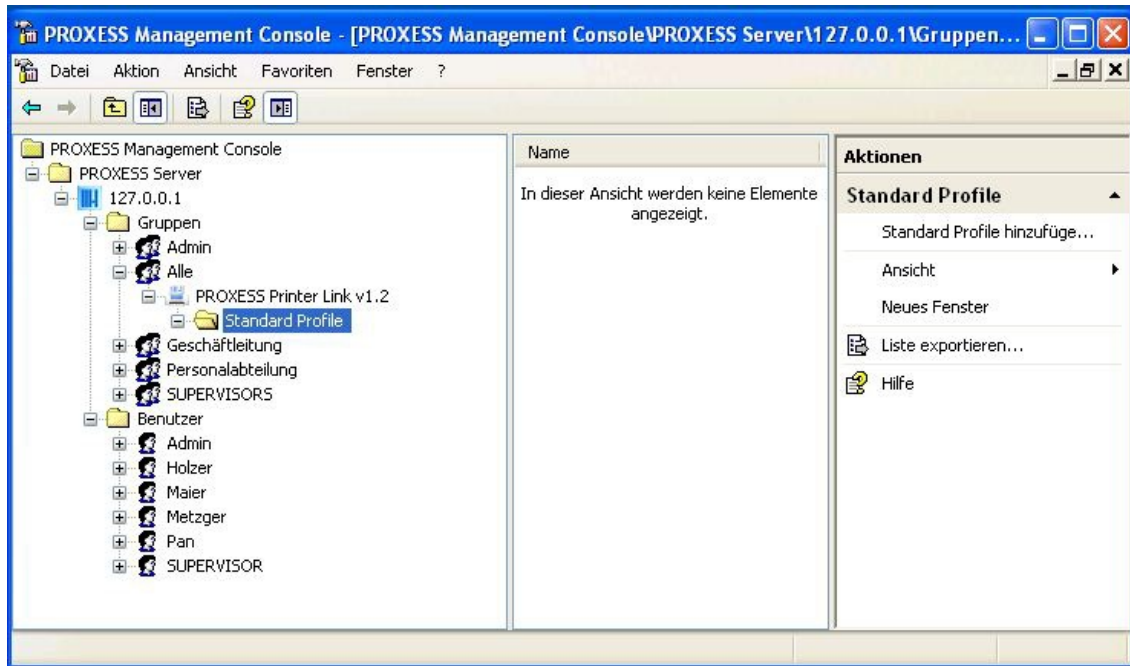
PROXESS Management Console - [PROXESS Management Console\PROXESS Server\127.0.0.1\Gruppen...

Datei Aktion Ansicht Favoriten Fenster ?

PROXESS Management Console
PROXESS Server
127.0.0.1
Gruppen
Admin
Alle
PROXESS Printer Link v1.2
Standard Profile
Geschäftleitung
Personalabteilung
SUPERVISORS
Benutzer
Admin
Holzer
Maier
Metzger
Pan
SUPERVISOR

Name

In dieser Ansicht werden keine Elemente angezeigt.

Aktionen

Standard Profile

Standard Profile hinzufüge...

Ansicht

Neues Fenster

Liste exportieren...

Hilfe